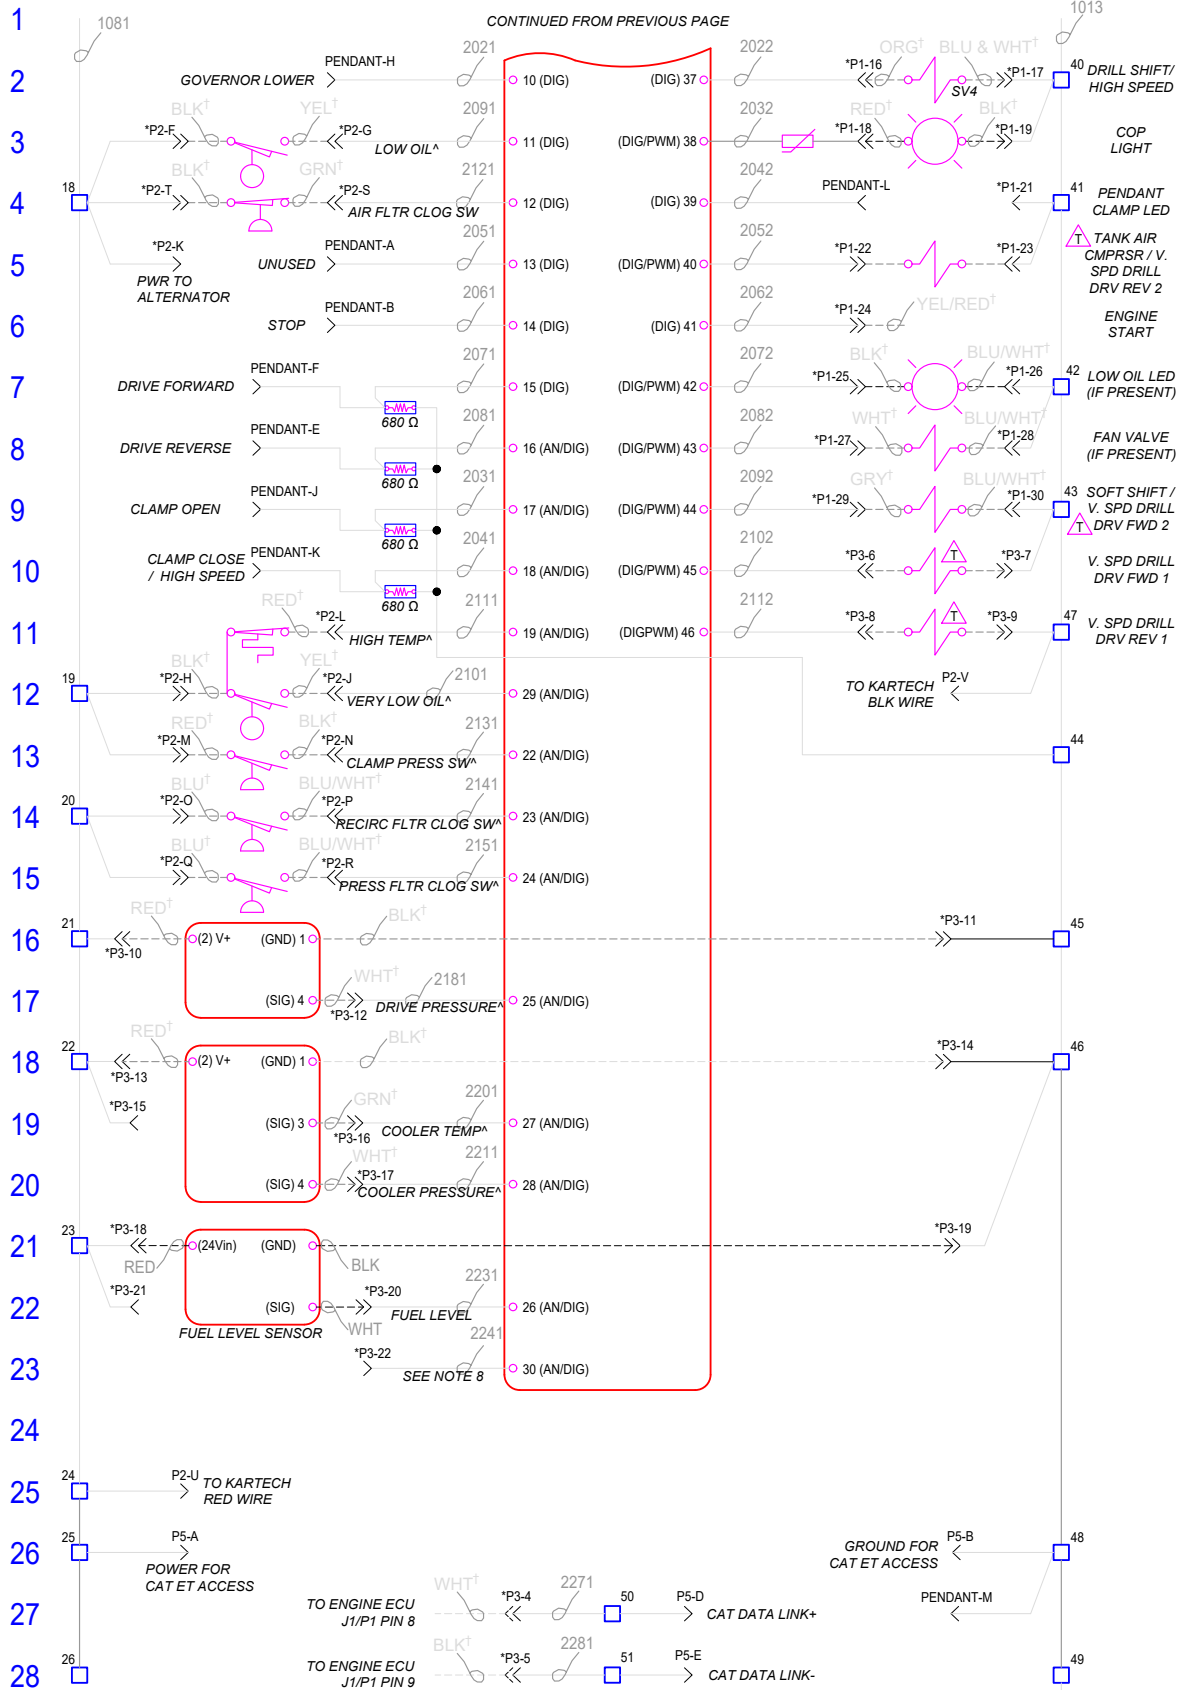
CONTINUED FROM PREVIOUS PAGE

1 1081 1013

2 GOVERNOR LOWER PENDANT-H 2021 10 (DIG) (DIG) 37 2022 *P1-16 ORG† BLU & WHT† SV4 *P1-17 40 DRILL SHIFT/ HIGH SPEED

3 BLK† YEL† *P2-F *P2-G LOW OIL^ 2091 11 (DIG) (DIG/PWM) 38 2032 RED† BLK† *P1-18 *P1-19 COP LIGHT

4 18 BLK† GRN† *P2-T *P2-S AIR FLTR CLOG SW 2121 12 (DIG) (DIG) 39 2042 PENDANT-L *P1-21 41 PENDANT CLAMP LED

5 *P2-K PWR TO ALTERNATOR UNUSED PENDANT-A 2051 13 (DIG) (DIG/PWM) 40 2052 *P1-22 *P1-23 TANK AIR CMPRSR / V. SPD DRILL DRV REV 2

6 STOP PENDANT-B 2061 14 (DIG) (DIG) 41 2062 *P1-24 YEL/RED† ENGINE START

7 DRIVE FORWARD PENDANT-F 680 Ω 2071 15 (DIG) (DIG/PWM) 42 2072 BLK† BLU/WHT† *P1-25 *P1-26 42 LOW OIL LED (IF PRESENT)

8 DRIVE REVERSE PENDANT-E 680 Ω 2081 16 (AN/DIG) (DIG/PWM) 43 2082 WHT† BLU/WHT† *P1-27 *P1-28 FAN VALVE (IF PRESENT)

9 CLAMP OPEN PENDANT-J 680 Ω 2031 17 (AN/DIG) (DIG/PWM) 44 2092 GRY† BLU/WHT† *P1-29 *P1-30 43 SOFT SHIFT / V. SPD DRILL DRV FWD 2

10 CLAMP CLOSE / HIGH SPEED PENDANT-K 680 Ω 2041 18 (AN/DIG) (DIG/PWM) 45 2102 *P3-6 *P3-7 V. SPD DRILL DRV FWD 1

11 RED† *P2-L HIGH TEMP^ 2111 19 (AN/DIG) (DIGPWM) 46 2112 *P3-8 *P3-9 47 V. SPD DRILL DRV REV 1

12 19 BLK† YEL† *P2-H *P2-J VERY LOW OIL^ 2101 29 (AN/DIG) TO KARTECH BLK WIRE P2-V

13 RED† BLK† *P2-M *P2-N CLAMP PRESS SW^ 2131 22 (AN/DIG) 44

14 20 BLU† BLU/WHT† *P2-O *P2-P RECIRC FLTR CLOG SW^ 2141 23 (AN/DIG)

15 BLU† BLU/WHT† *P2-Q *P2-R PRESS FLTR CLOG SW^ 2151 24 (AN/DIG)

16 21 RED† *P3-10 (2) V+ (GND) 1 BLK† *P3-11 45

17 (SIG) 4 WHT† *P3-12 2181 DRIVE PRESSURE^ 25 (AN/DIG)

18 22 RED† *P3-13 (2) V+ (GND) 1 BLK† *P3-14 46

19 *P3-15 (SIG) 3 GRN† *P3-16 COOLER TEMP^ 2201 27 (AN/DIG)

20 (SIG) 4 WHT† *P3-17 COOLER PRESSURE^ 2211 28 (AN/DIG)

21 23 *P3-18 RED (24Vin) (GND) BLK *P3-19

22 *P3-21 (SIG) *P3-20 WHT FUEL LEVEL 2231 26 (AN/DIG) FUEL LEVEL SENSOR

23 *P3-22 SEE NOTE 8 2241 30 (AN/DIG)

24

25 24 P2-U TO KARTECH RED WIRE

26 25 P5-A POWER FOR CAT ET ACCESS GROUND FOR CAT ET ACCESS P5-B 48

27 TO ENGINE ECU J1/P1 PIN 8 WHT† *P3-4 2271 50 P5-D CAT DATA LINK+ PENDANT-M

28 26 TO ENGINE ECU J1/P1 PIN 9 BLK† *P3-5 2281 51 P5-E CAT DATA LINK- 49